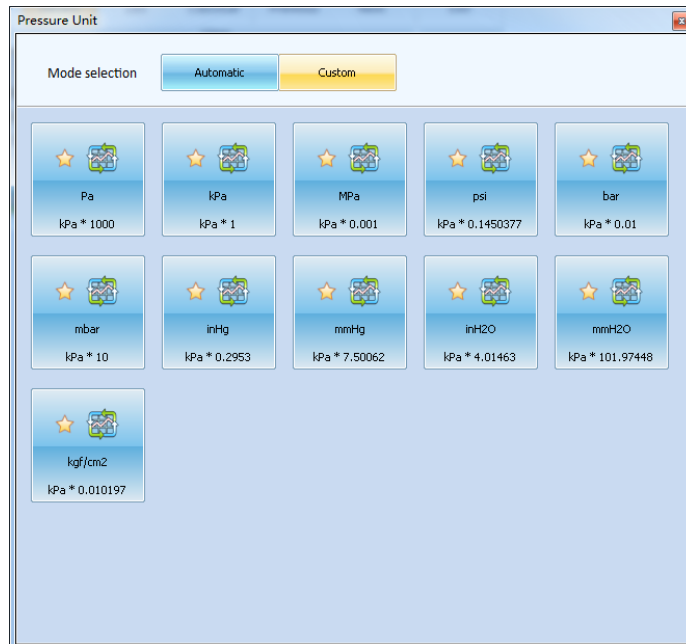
Pressure Unit

Mode selection

Automatic

Custom

Pa
kPa * 1000

kPa
kPa * 1

MPa
kPa * 0.001

psi
kPa * 0.1450377

bar
kPa * 0.01

mbar
kPa * 10

inHg
kPa * 0.2953

mmHg
kPa * 7.50062

inH2O
kPa * 4.01463

mmH2O
kPa * 101.97448

kgf/cm2
kPa * 0.010197